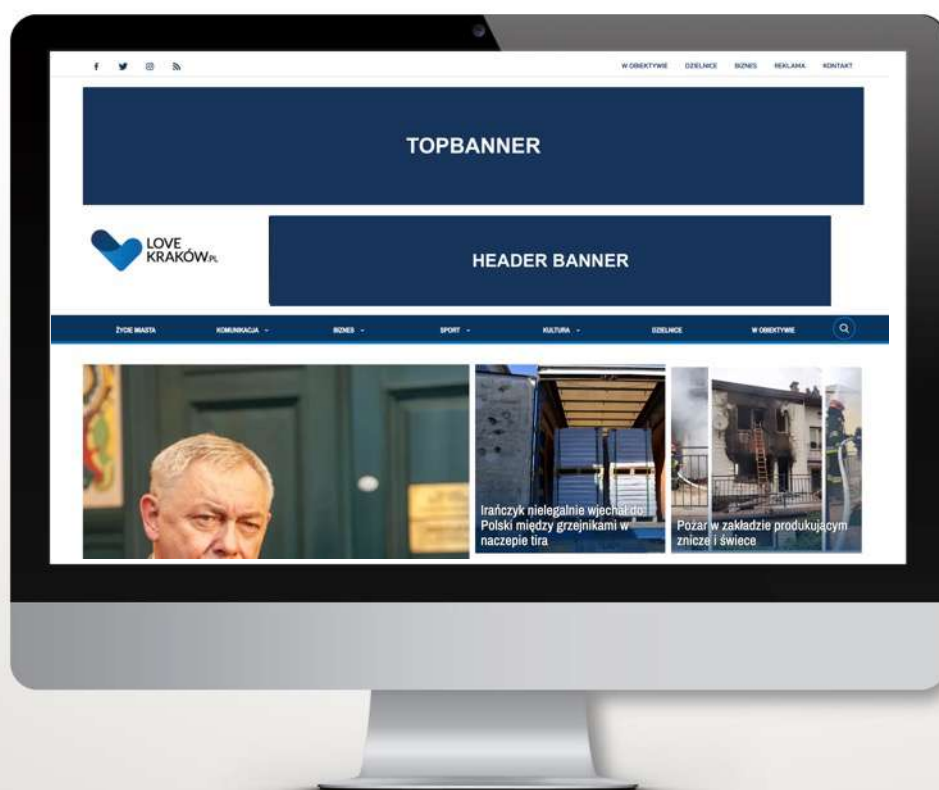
W OBIEKTYWIE DZIELNICE BIZNES REKLAMA KONTAKT

TOPBANNER

LOVE KRAKÓW.PL

HEADER BANNER

ŻYCIE MIASTA KOMUNIKACJA BIZNES SPORT KULTURA DZIELNICE W OBIEKTYWIE

Irańczyk nielegalnie wjechał do Polski między grzejnikami w naczepie tira

Pożar w zakładzie produkującym znicze i świece